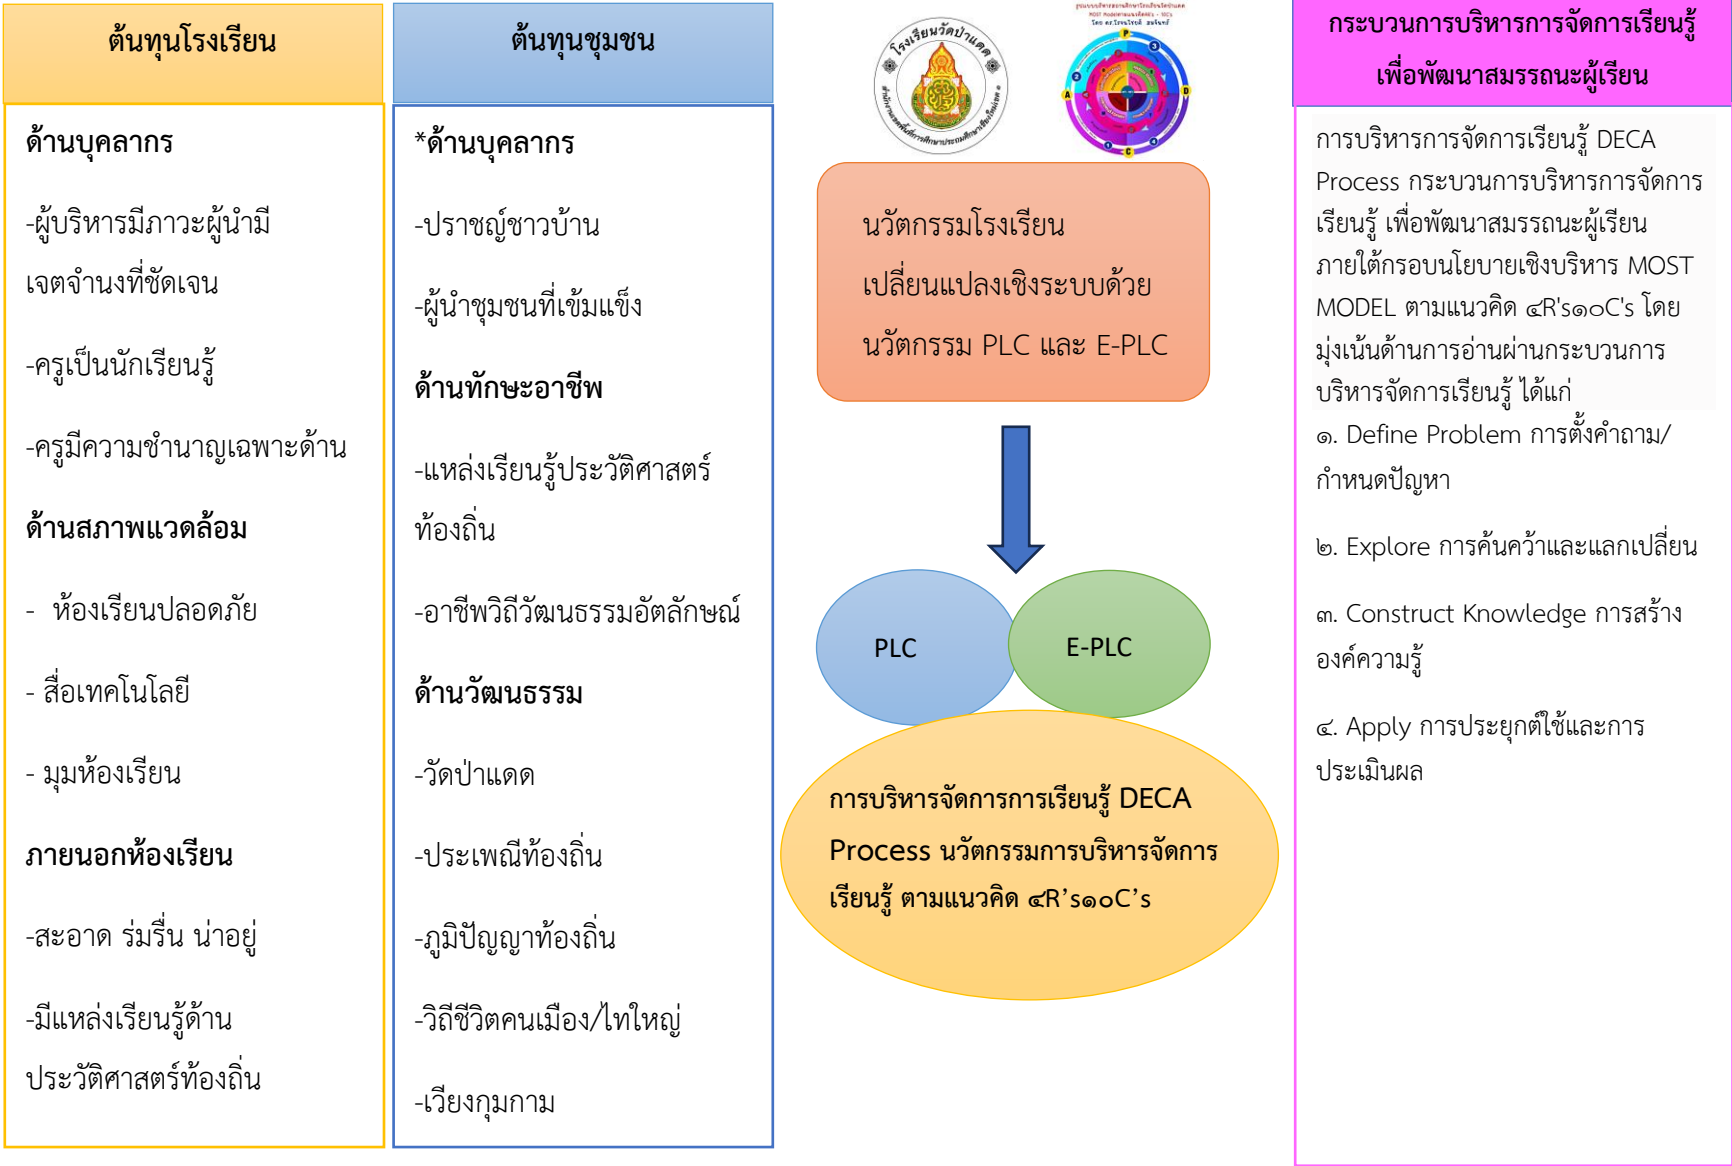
ต้นทุนโรงเรียน

ด้านบุคลากร

-ผู้บริหารมีภาวะผู้นำมีเจตจำนงที่ชัดเจน

-ครูเป็นนักเรียนรู้

-ครูมีความชำนาญเฉพาะด้าน

ด้านสภาพแวดล้อม

- ห้องเรียนปลอดภัย

- สื่อเทคโนโลยี

- มุมห้องเรียน

ภายนอกห้องเรียน

-สะอาด ร่มรื่น น่าอยู่

-มีแหล่งเรียนรู้ด้านประวัติศาสตร์ท้องถิ่น

ต้นทุนชุมชน

*ด้านบุคลากร

-ปราชญ์ชาวบ้าน

-ผู้นำชุมชนที่เข้มแข็ง

ด้านทักษะอาชีพ

-แหล่งเรียนรู้ประวัติศาสตร์ท้องถิ่น

-อาชีพวิถีวัฒนธรรมอัตลักษณ์

ด้านวัฒนธรรม

-วัดป่าแดด

-ประเพณีท้องถิ่น

-ภูมิปัญญาท้องถิ่น

-วิถีชีวิตคนเมือง/ไทใหญ่

-เวียงกุมกาม

โรงเรียนวัดป่าแดด

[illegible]

นวัตกรรมโรงเรียน เปลี่ยนแปลงเชิงระบบด้วย นวัตกรรม PLC และ E-PLC

PLC

E-PLC

การบริหารจัดการการเรียนรู้ DECA Process นวัตกรรมการบริหารจัดการเรียนรู้ ตามแนวคิด ๔R’s๑๐C’s

กระบวนการบริหารการจัดการเรียนรู้เพื่อพัฒนาสมรรถนะผู้เรียน

การบริหารการจัดการเรียนรู้ DECA Process กระบวนการบริหารการจัดการเรียนรู้ เพื่อพัฒนาสมรรถนะผู้เรียน ภายใต้กรอบนโยบายเชิงบริหาร MOST MODEL ตามแนวคิด ๔R's๑๐C's โดยมุ่งเน้นด้านการอ่านผ่านกระบวนการบริหารจัดการเรียนรู้ ได้แก่

๑. Define Problem การตั้งคำถาม/กำหนดปัญหา

๒. Explore การค้นคว้าและแลกเปลี่ยน

๓. Construct Knowledge การสร้างองค์ความรู้

๔. Apply การประยุกต์ใช้และการประเมินผล